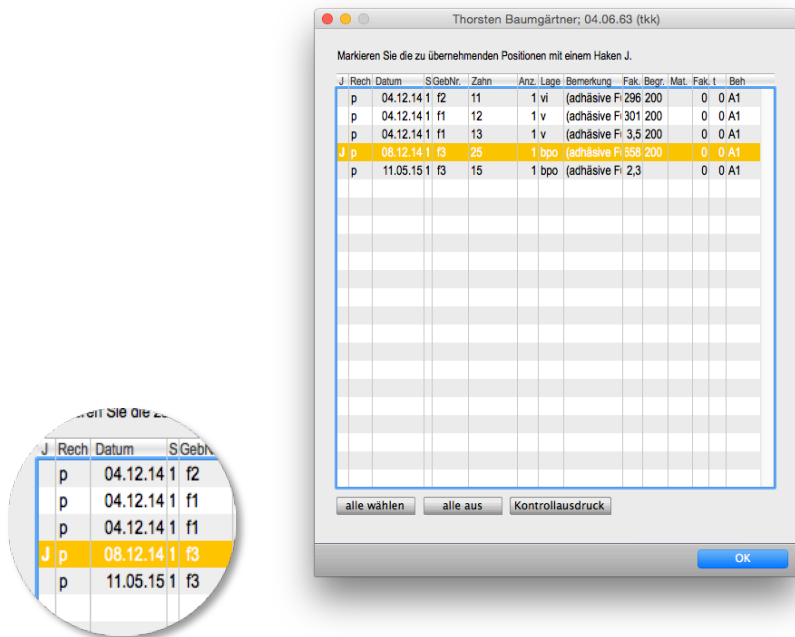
Thorsten Baumgärtner; 04.06.63 (tkk)

Markieren Sie die zu übernehmenden Positionen mit einem Haken J.

| J | Rech | Datum | S | GebNr. | Zahn | Anz. | Lage | Bemerkung | Fak. | Begr. | Mat. | Fak. | t | Beh |
|---|---|---|---|---|---|---|---|---|---|---|---|---|---|---|
| | p | 04.12.14 | 1 | f2 | 11 | 1 | vi | (adhäsive F | 296 | 200 | | | 0 | 0 A1 |
| | p | 04.12.14 | 1 | f1 | 12 | 1 | v | (adhäsive F | 301 | 200 | | | 0 | 0 A1 |
| | p | 04.12.14 | 1 | f1 | 13 | 1 | v | (adhäsive F | 3,5 | 200 | | | 0 | 0 A1 |
| J | p | 08.12.14 | 1 | f3 | 25 | 1 | bpo | (adhäsive F | 558 | 200 | | | 0 | 0 A1 |
| | p | 11.05.15 | 1 | f3 | 15 | 1 | bpo | (adhäsive F | 2,3 | | | | 0 | 0 A1 |

alle wählen
alle aus
Kontrollausdruck
OK

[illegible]ren Sie die zu

| J | Rech | Datum | S | GebN |
|---|---|---|---|---|
| | p | 04.12.14 | 1 | f2 |
| | p | 04.12.14 | 1 | f1 |
| | p | 04.12.14 | 1 | f1 |
| J | p | 08.12.14 | 1 | f3 |
| | p | 11.05.15 | 1 | f3 |